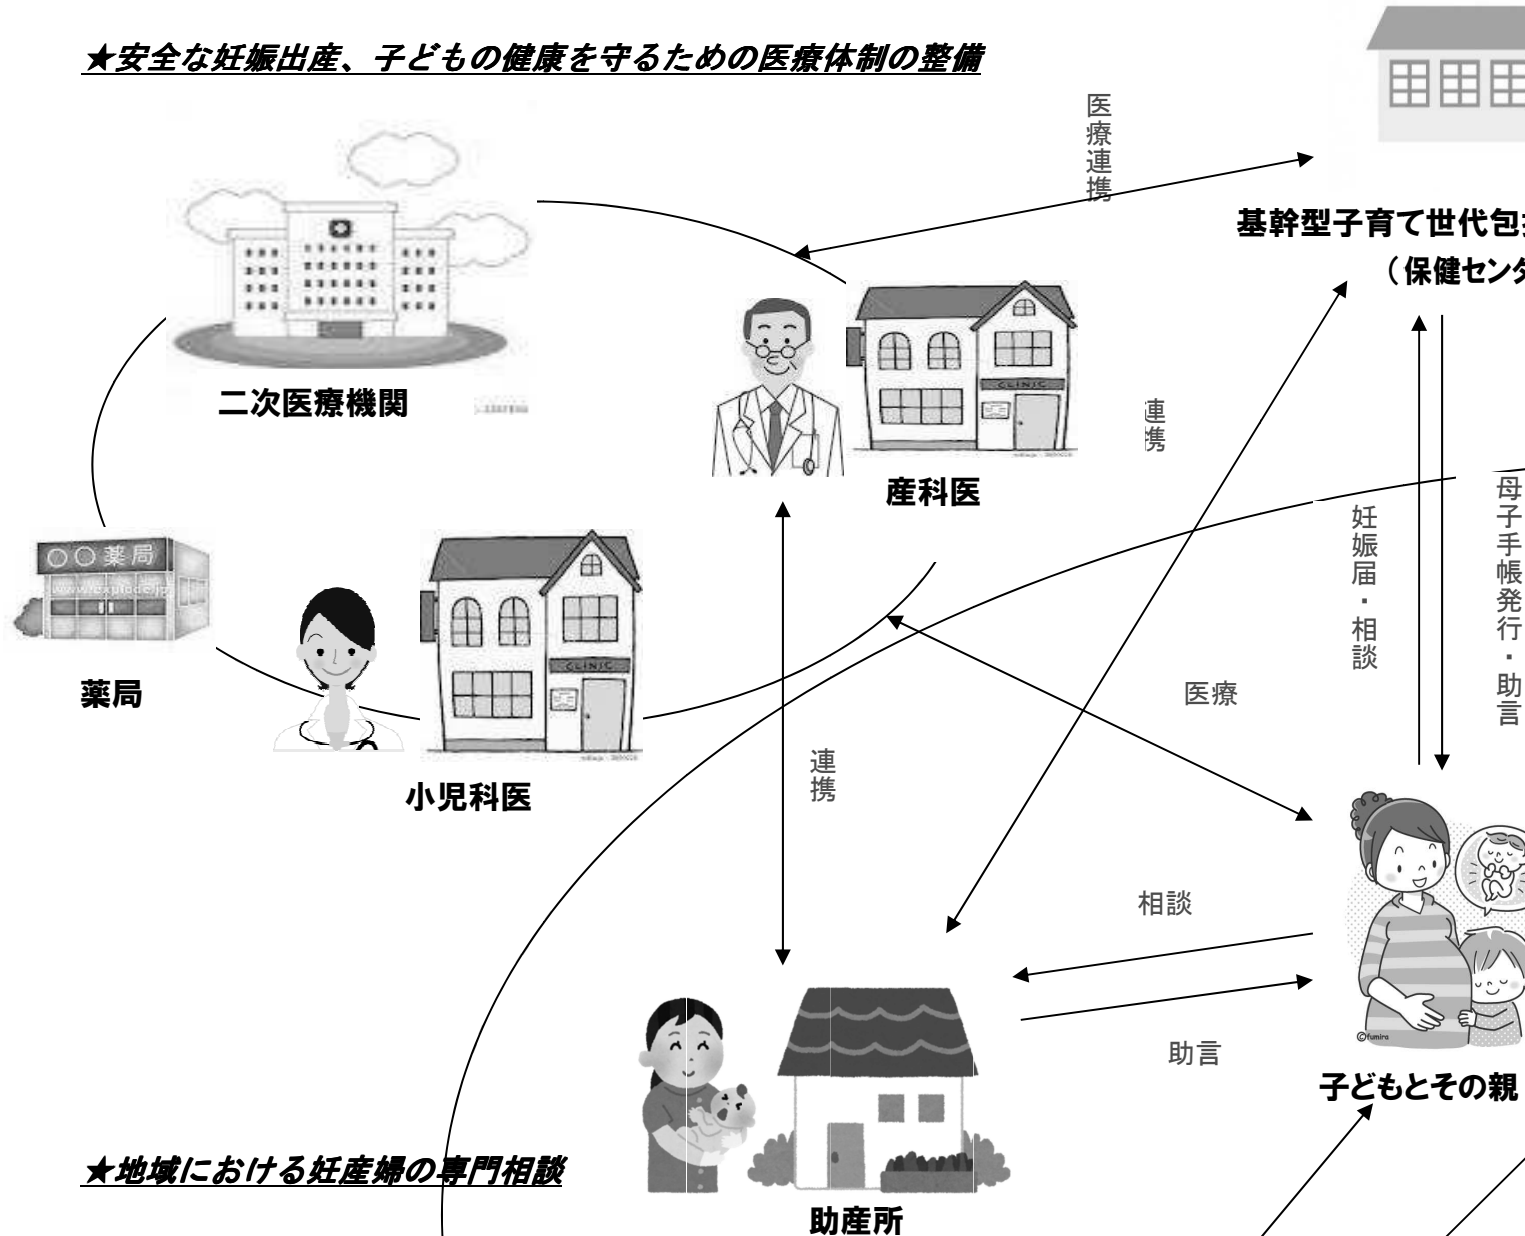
★安全な妊娠出産、子どもの健康を守るための医療体制の整備

医療連携

基幹型子育て世代包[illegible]
（保健センタ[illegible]

二次医療機関

産科医

連携

○○薬局

薬局

小児科医

妊娠届・相談

母子手帳発行・助言

医療

連携

相談

助言

子どもとその親

★地域における妊産婦の専門相談

助産所